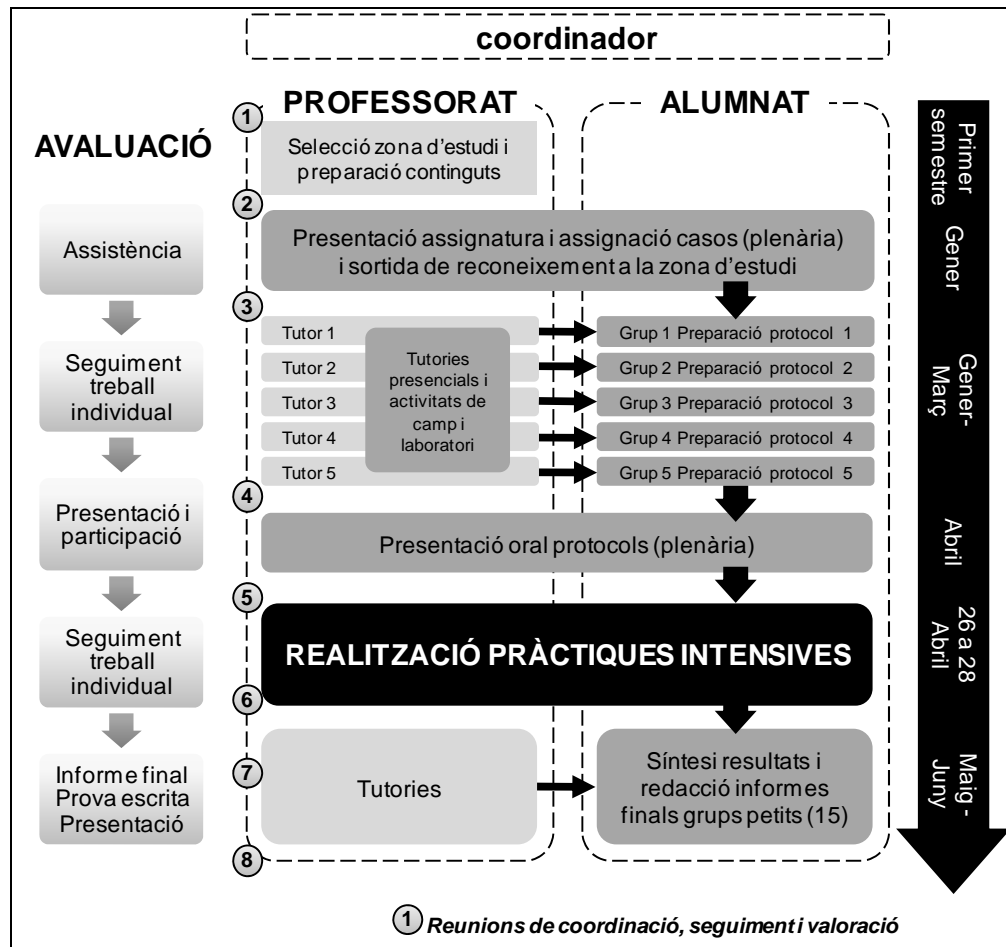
coordinador

PROFESSORAT

ALUMNAT

AVALUACIÓ

Assistència

Seguiment treball individual

Presentació i participació

Seguiment treball individual

Informe final
Prova escrita
Presentació

1

Selecció zona d'estudi i preparació continguts

2

Presentació assignatura i assignació casos (plenària) i sortida de reconeixement a la zona d'estudi

3

Tutor 1
Tutor 2
Tutor 3
Tutor 4
Tutor 5

Tutories presencials i activitats de camp i laboratori

Grup 1 Preparació protocol 1
Grup 2 Preparació protocol 2
Grup 3 Preparació protocol 3
Grup 4 Preparació protocol 4
Grup 5 Preparació protocol 5

4

Presentació oral protocols (plenària)

5

REALITZACIÓ PRÀCTIQUES INTENSIVES

6

7

Tutories

Síntesi resultats i redacció informes finals grups petits (15)

8

Primer semestre

Gener

Gener-Març

Abril

26 a 28 Abril

Maig - Juny

1 Reunions de coordinació, seguiment i valoració